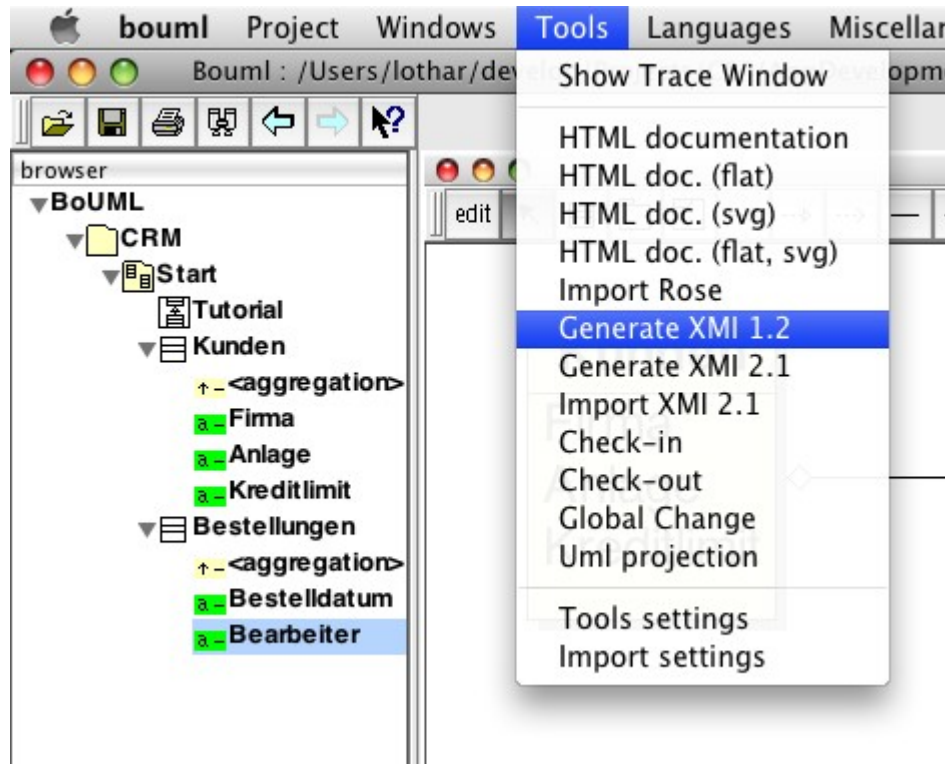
bouml Project Windows Tools Languages Miscellar

Bouml : /Users/lothar/deve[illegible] opm

browser
BoUML
CRM
Start
Tutorial
Kunden
<aggregation>
Firma
Anlage
Kreditlimit
Bestellungen
<aggregation>
Bestelldatum
Bearbeiter

edit

Show Trace Window

HTML documentation
HTML doc. (flat)
HTML doc. (svg)
HTML doc. (flat, svg)
Import Rose
Generate XMI 1.2
Generate XMI 2.1
Import XMI 2.1
Check-in
Check-out
Global Change
Uml projection

Tools settings
Import settings